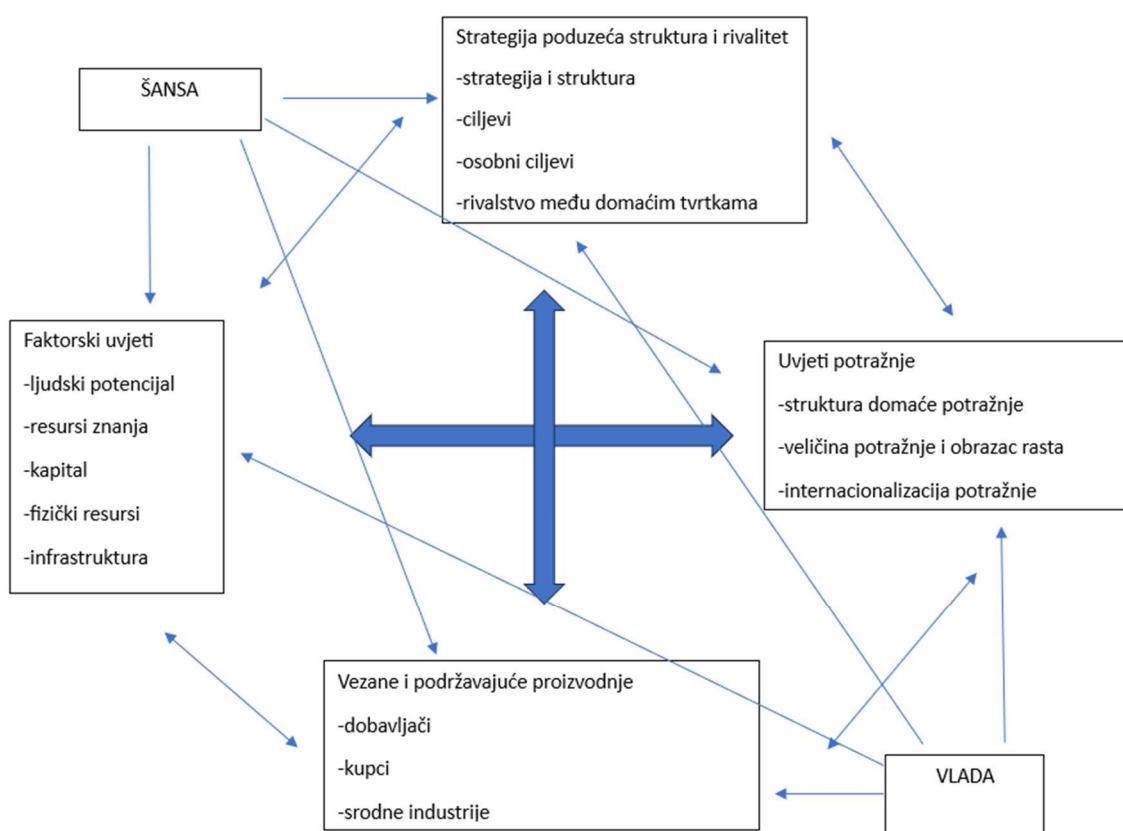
ŠANSA

Strategija poduzeća struktura i rivalitet
-strategija i struktura
-ciljevi
-osobni ciljevi
-rivalstvo među domaćim tvrtkama

Faktorski uvjeti
-ljudski potencijal
-resursi znanja
-kapital
-fizički resursi
-infrastruktura

Uvjeti potražnje
-struktura domaće potražnje
-veličina potražnje i obrazac rasta
-internacionalizacija potražnje

Vezane i podržavajuće proizvodnje
-dobavljači
-kupci
-srodne industrije

VLADA